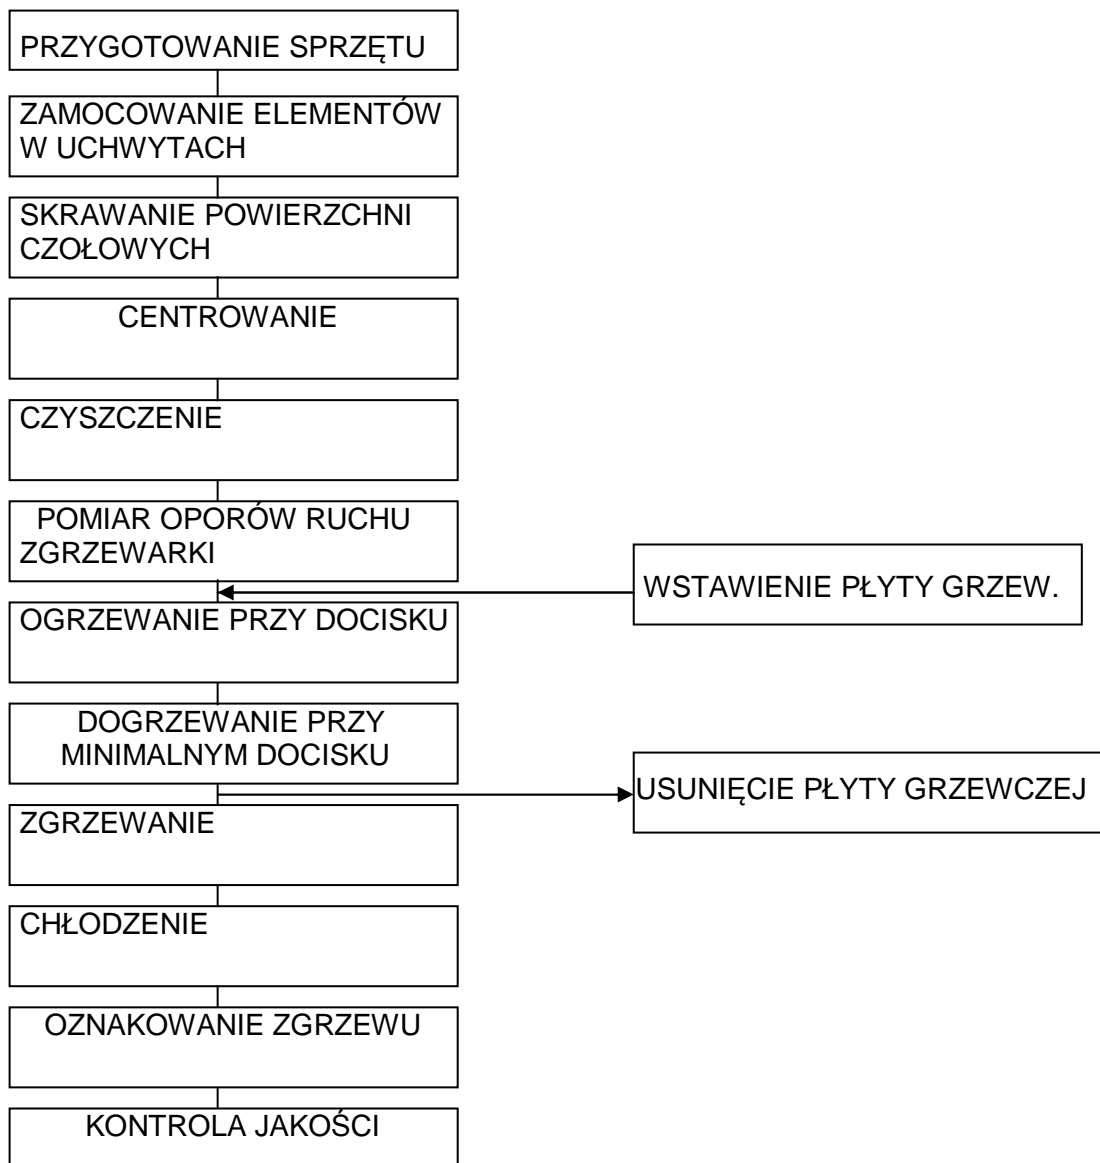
PRZYGOTOWANIE SPRZĘTU

ZAMOCOWANIE ELEMENTÓW W UCHWYTACH

SKRAWANIE POWIERZCHNI CZOŁOWYCH

CENTROWANIE

CZYSZCZENIE

POMIAR OPORÓW RUCHU ZGRZEWARKI

WSTAWIENIE PŁYTY GRZEW.

OGRZEWANIE PRZY DOCISKU

DOGRZEWANIE PRZY MINIMALNYM DOCISKU

USUNIĘCIE PŁYTY GRZEWCZEJ

ZGRZEWANIE

CHŁODZENIE

OZNAKOWANIE ZGRZEWU

KONTROLA JAKOŚCI